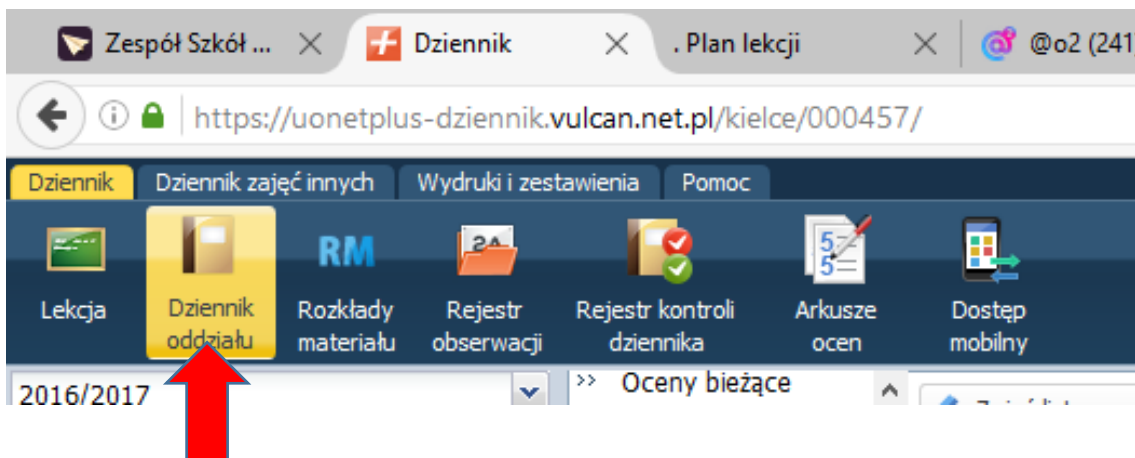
Zespół Szkół ... ×
Dziennik ×
. Plan lekcji ×
@o2 (241

https://uonetplus-dziennik.vulcan.net.pl/kielce/000457/

Dziennik
Dziennik zajęć innych
Wydruki i zestawienia
Pomoc

Lekcja
Dziennik oddziału
RM
Rozkłady materiału
Rejestr obserwacji
Rejestr kontroli dziennika
Arkusze ocen
Dostęp mobilny

2016/2017
>> Oceny bieżące
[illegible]